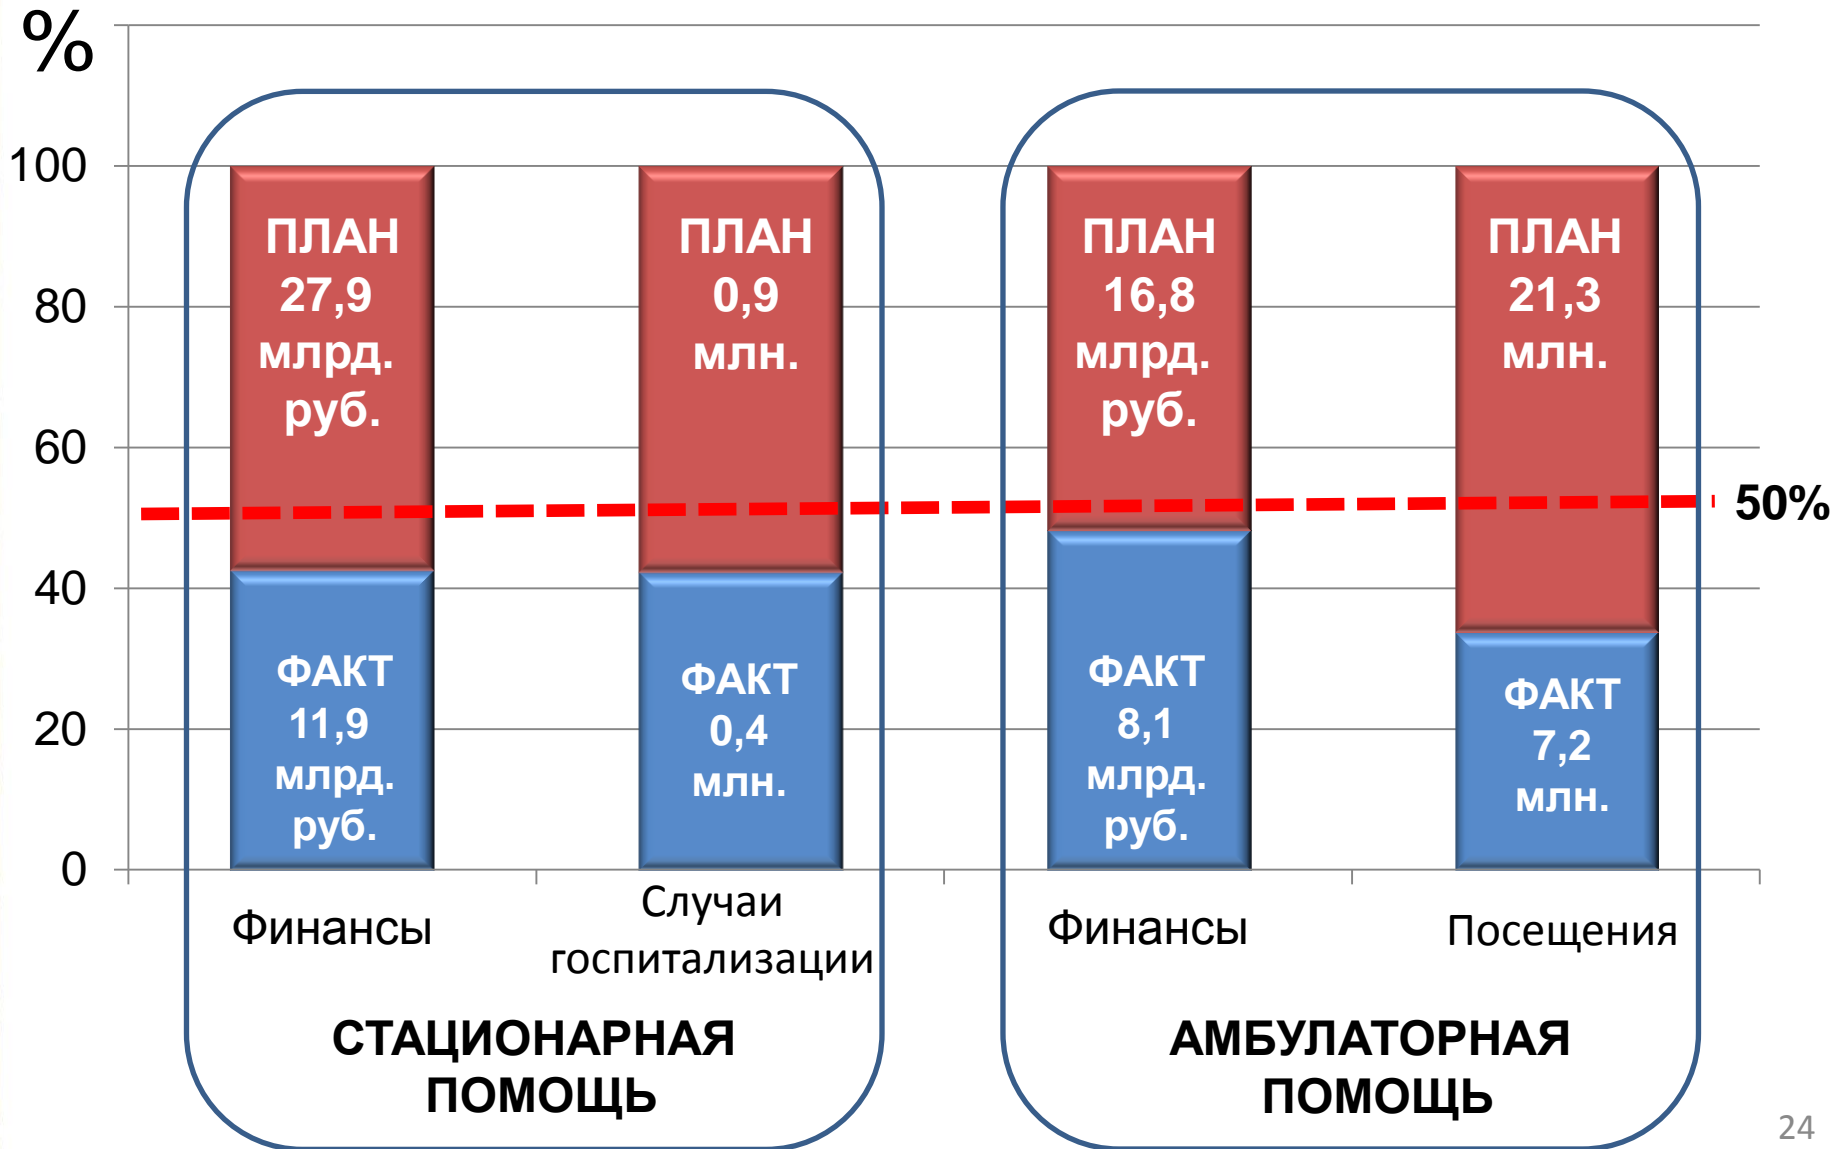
%

100
80
60
40
20
0

ПЛАН 27,9 млрд. руб.

ФАКТ 11,9 млрд. руб.

ПЛАН 0,9 млн.

ФАКТ 0,4 млн.

ПЛАН 16,8 млрд. руб.

ФАКТ 8,1 млрд. руб.

ПЛАН 21,3 млн.

ФАКТ 7,2 млн.

50%

Финансы

Случаи госпитализации

Финансы

Посещения

СТАЦИОНАРНАЯ ПОМОЩЬ

АМБУЛАТОРНАЯ ПОМОЩЬ

24